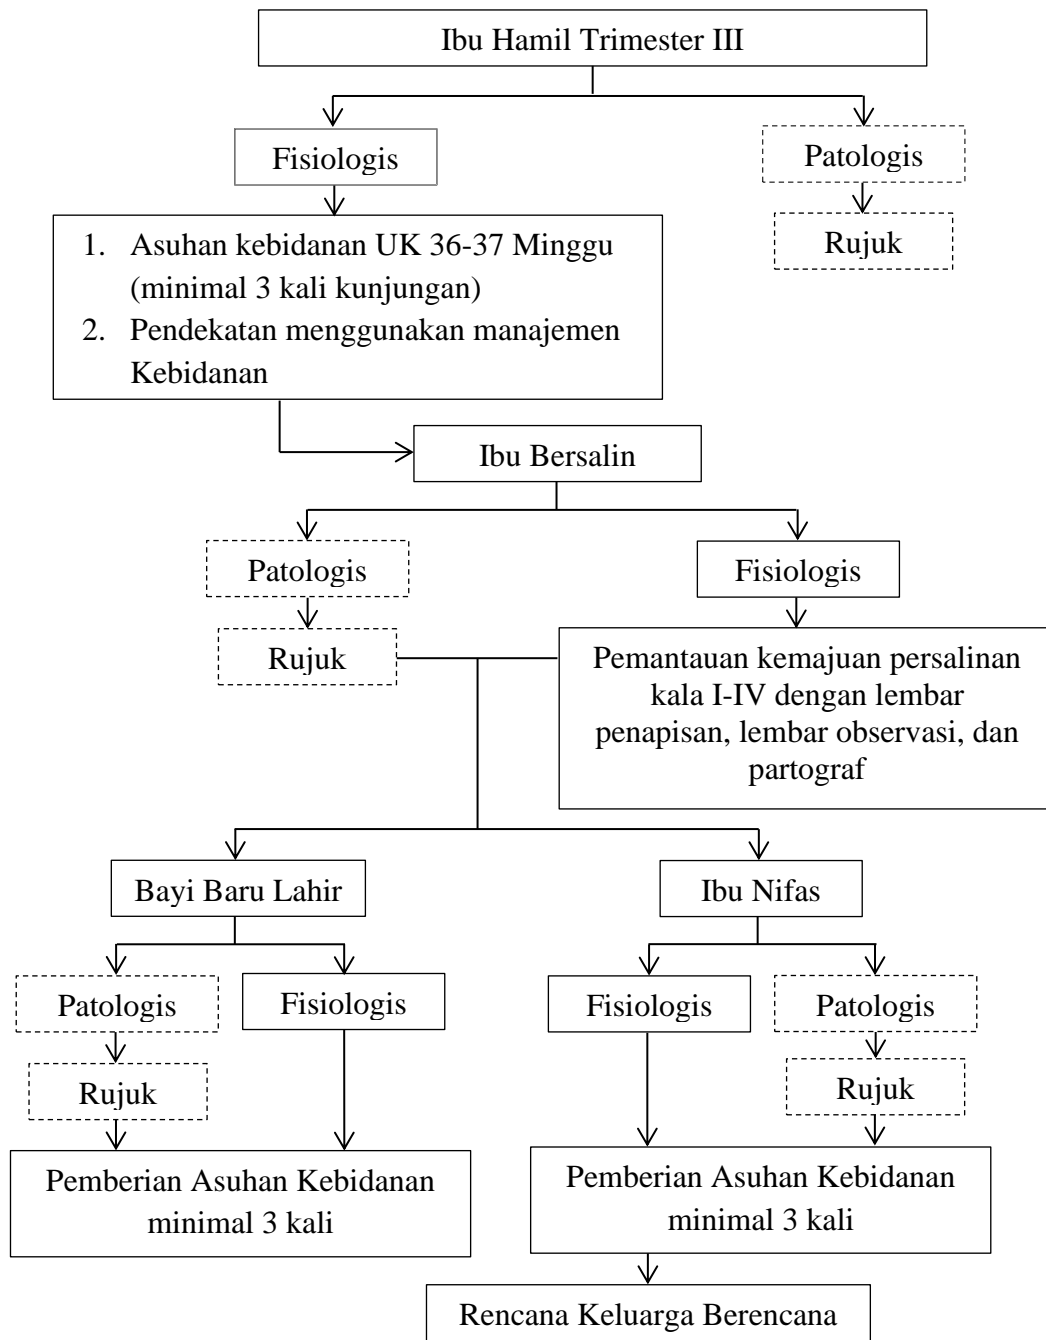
Ibu Hamil Trimester III

Fisiologis

Patologis

Rujuk

1. Asuhan kebidanan UK 36-37 Minggu (minimal 3 kali kunjungan)
2. Pendekatan menggunakan manajemen Kebidanan

Ibu Bersalin

Patologis

Fisiologis

Rujuk

Pemantauan kemajuan persalinan kala I-IV dengan lembar penapisan, lembar observasi, dan partograf

Bayi Baru Lahir

Ibu Nifas

Patologis

Fisiologis

Fisiologis

Patologis

Rujuk

Rujuk

Pemberian Asuhan Kebidanan minimal 3 kali

Pemberian Asuhan Kebidanan minimal 3 kali

Rencana Keluarga Berencana